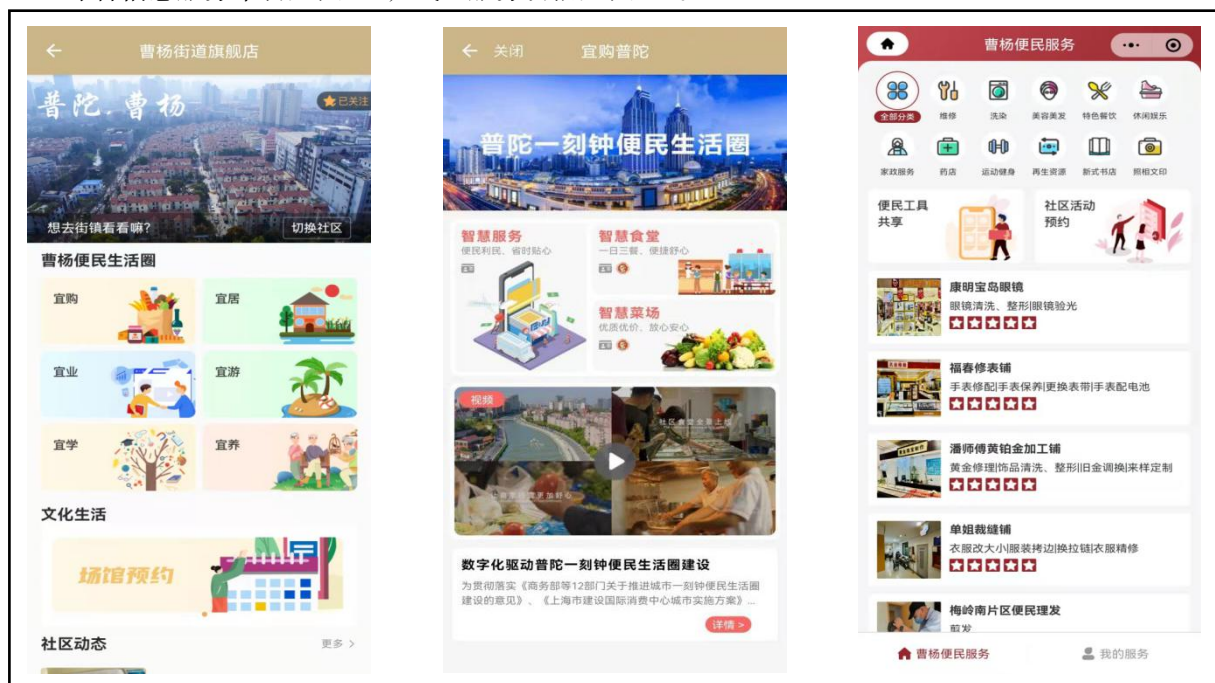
曹杨街道旗舰店

普陀·曹杨

已关注

想去街镇看看嘛？

切换社区

曹杨便民生活圈

宜购

宜居

宜业

宜游

宜学

宜养

文化生活

场馆预约

社区动态

更多 >

关闭

宜购普陀

普陀一刻钟便民生活圈

智慧服务

便民利民、省时贴心

智慧食堂

一日三餐、便捷舒心

智慧菜场

优质优价、放心安心

视频

数字化驱动普陀一刻钟便民生活圈建设

为贯彻落实《商务部等12部门关于推进城市一刻钟便民生活圈建设的意见》、《上海市建设国际消费中心城市实施方案》...

详情 >

曹杨便民服务

全部分类

维修

洗染

美容美发

特色餐饮

休闲娱乐

家政服务

药店

运动健身

再生资源

新式书店

照相文印

便民工具共享

社区活动预约

康明宝岛眼镜

眼镜清洗、整形|眼镜验光

福春修表铺

手表修配|手表保养|更换表带|手表配电池

潘师傅黄铂金加工铺

黄金修理|饰品清洗、整形|旧金调换|来样定制

单姐裁缝铺

衣服改大小|服装拷边|换拉链|衣服精修

梅岭南片区便民理发

剪发

曹杨便民服务

我的服务